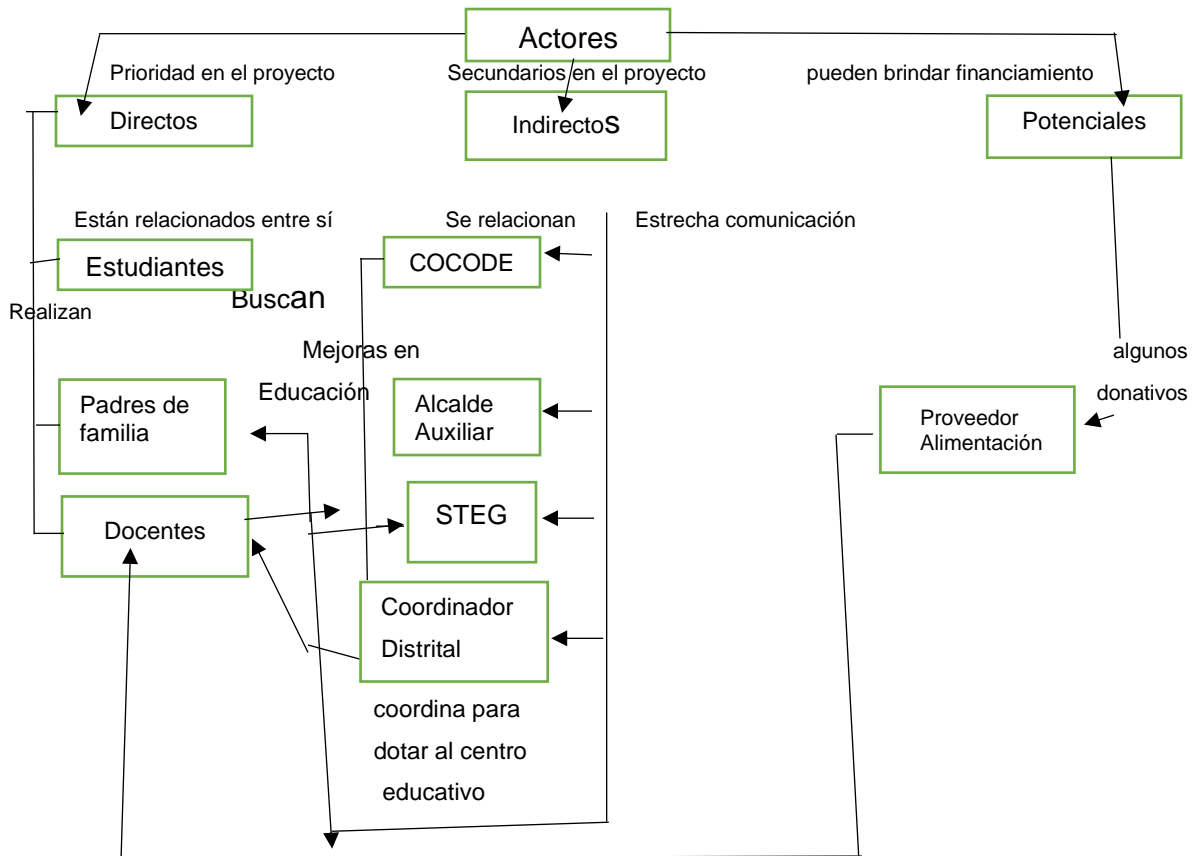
Actores

Prioridad en el proyecto

Secundarios en el proyecto

pueden brindar financiamiento

Directos

IndirectoS

Potenciales

Están relacionados entre sí

Se relacionan

Estrecha comunicación

Estudiantes

COCODE

Realizan

Buscan

Mejoras en

Educación

algunos

donativos

Padres de familia

Alcalde Auxiliar

Proveedor Alimentación

Docentes

STEG

Coordinador Distrital

coordina para dotar al centro educativo